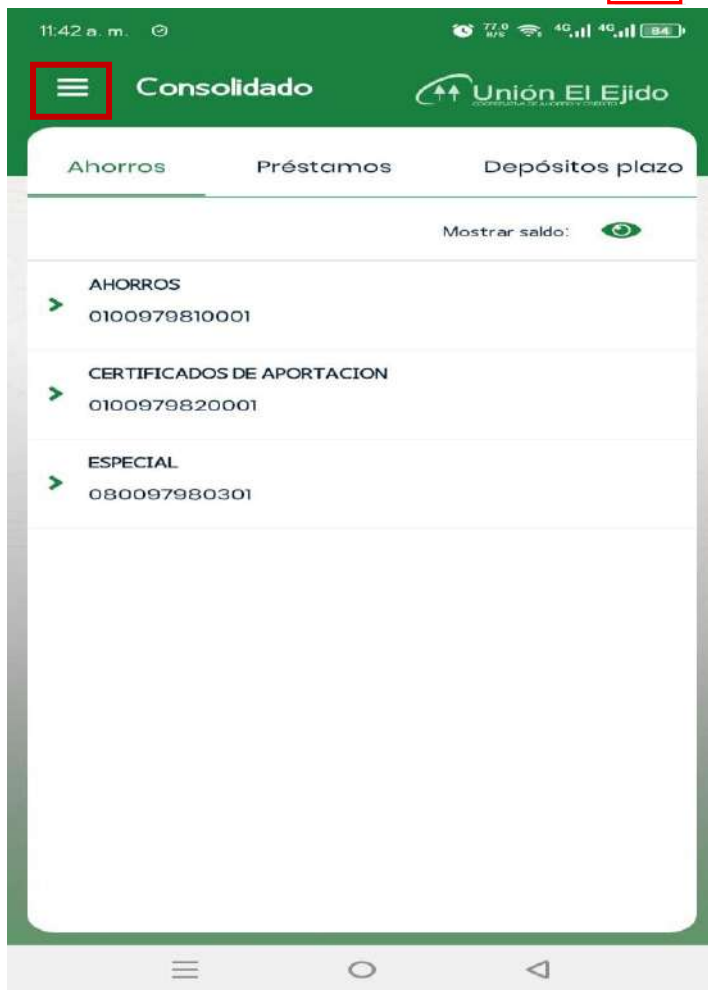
11:42 a. m.

77,0 K/S 4G 4G 84

Consolidado

Unión El Ejido

COOPERATIVA DE AHORRO Y CRÉDITO

Ahorros

Préstamos

Depósitos plazo

Mostrar saldo:

AHORROS
0100979810001

CERTIFICADOS DE APORTACION
0100979820001

ESPECIAL
080097980301